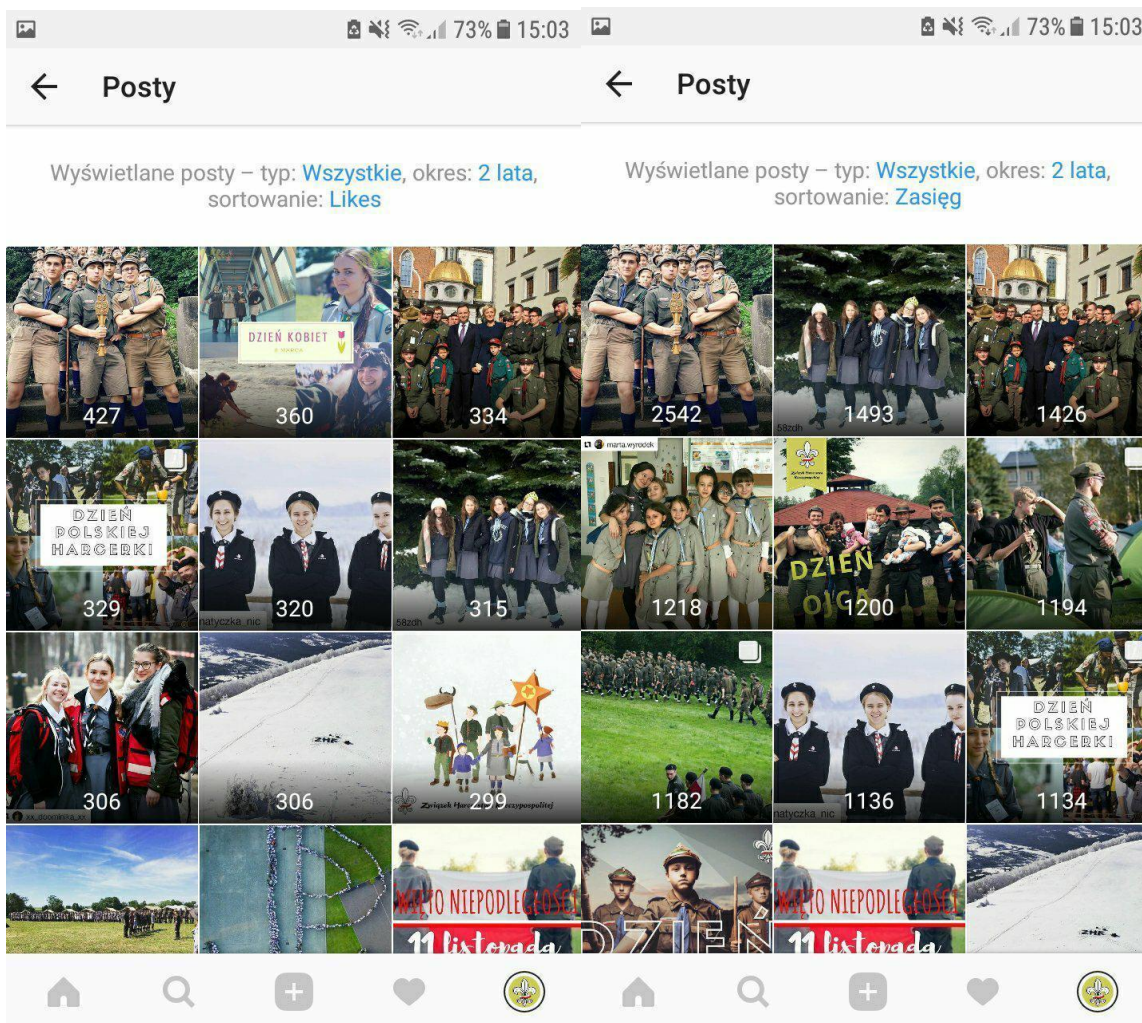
73% 15:03

Posty

Wyświetlane posty – typ: Wszystkie, okres: 2 lata, sortowanie: Likes

427

DZIEŃ KOBIET
8 MARCA

360

334

DZIEŃ POLSKIEJ HARCERKI

329

320

natyczka_nic

315

58zdh

306

306

ZHR

Związek Harcerstwa Rzeczypospolitej

299

ŚWIĘTO NIEPODLEGŁOŚCI

11 listopada

73% 15:03

Posty

Wyświetlane posty – typ: Wszystkie, okres: 2 lata, sortowanie: Zasięg

2542

1493

58zdh

1426

marta.wyrodek

1218

DZIEŃ OJCA

1200

1194

1182

1136

natyczka_nic

DZIEŃ POLSKIEJ HARCERKI

1134

DZIEŃ

ŚWIĘTO NIEPODLEGŁOŚCI

11 listopada

ZHR